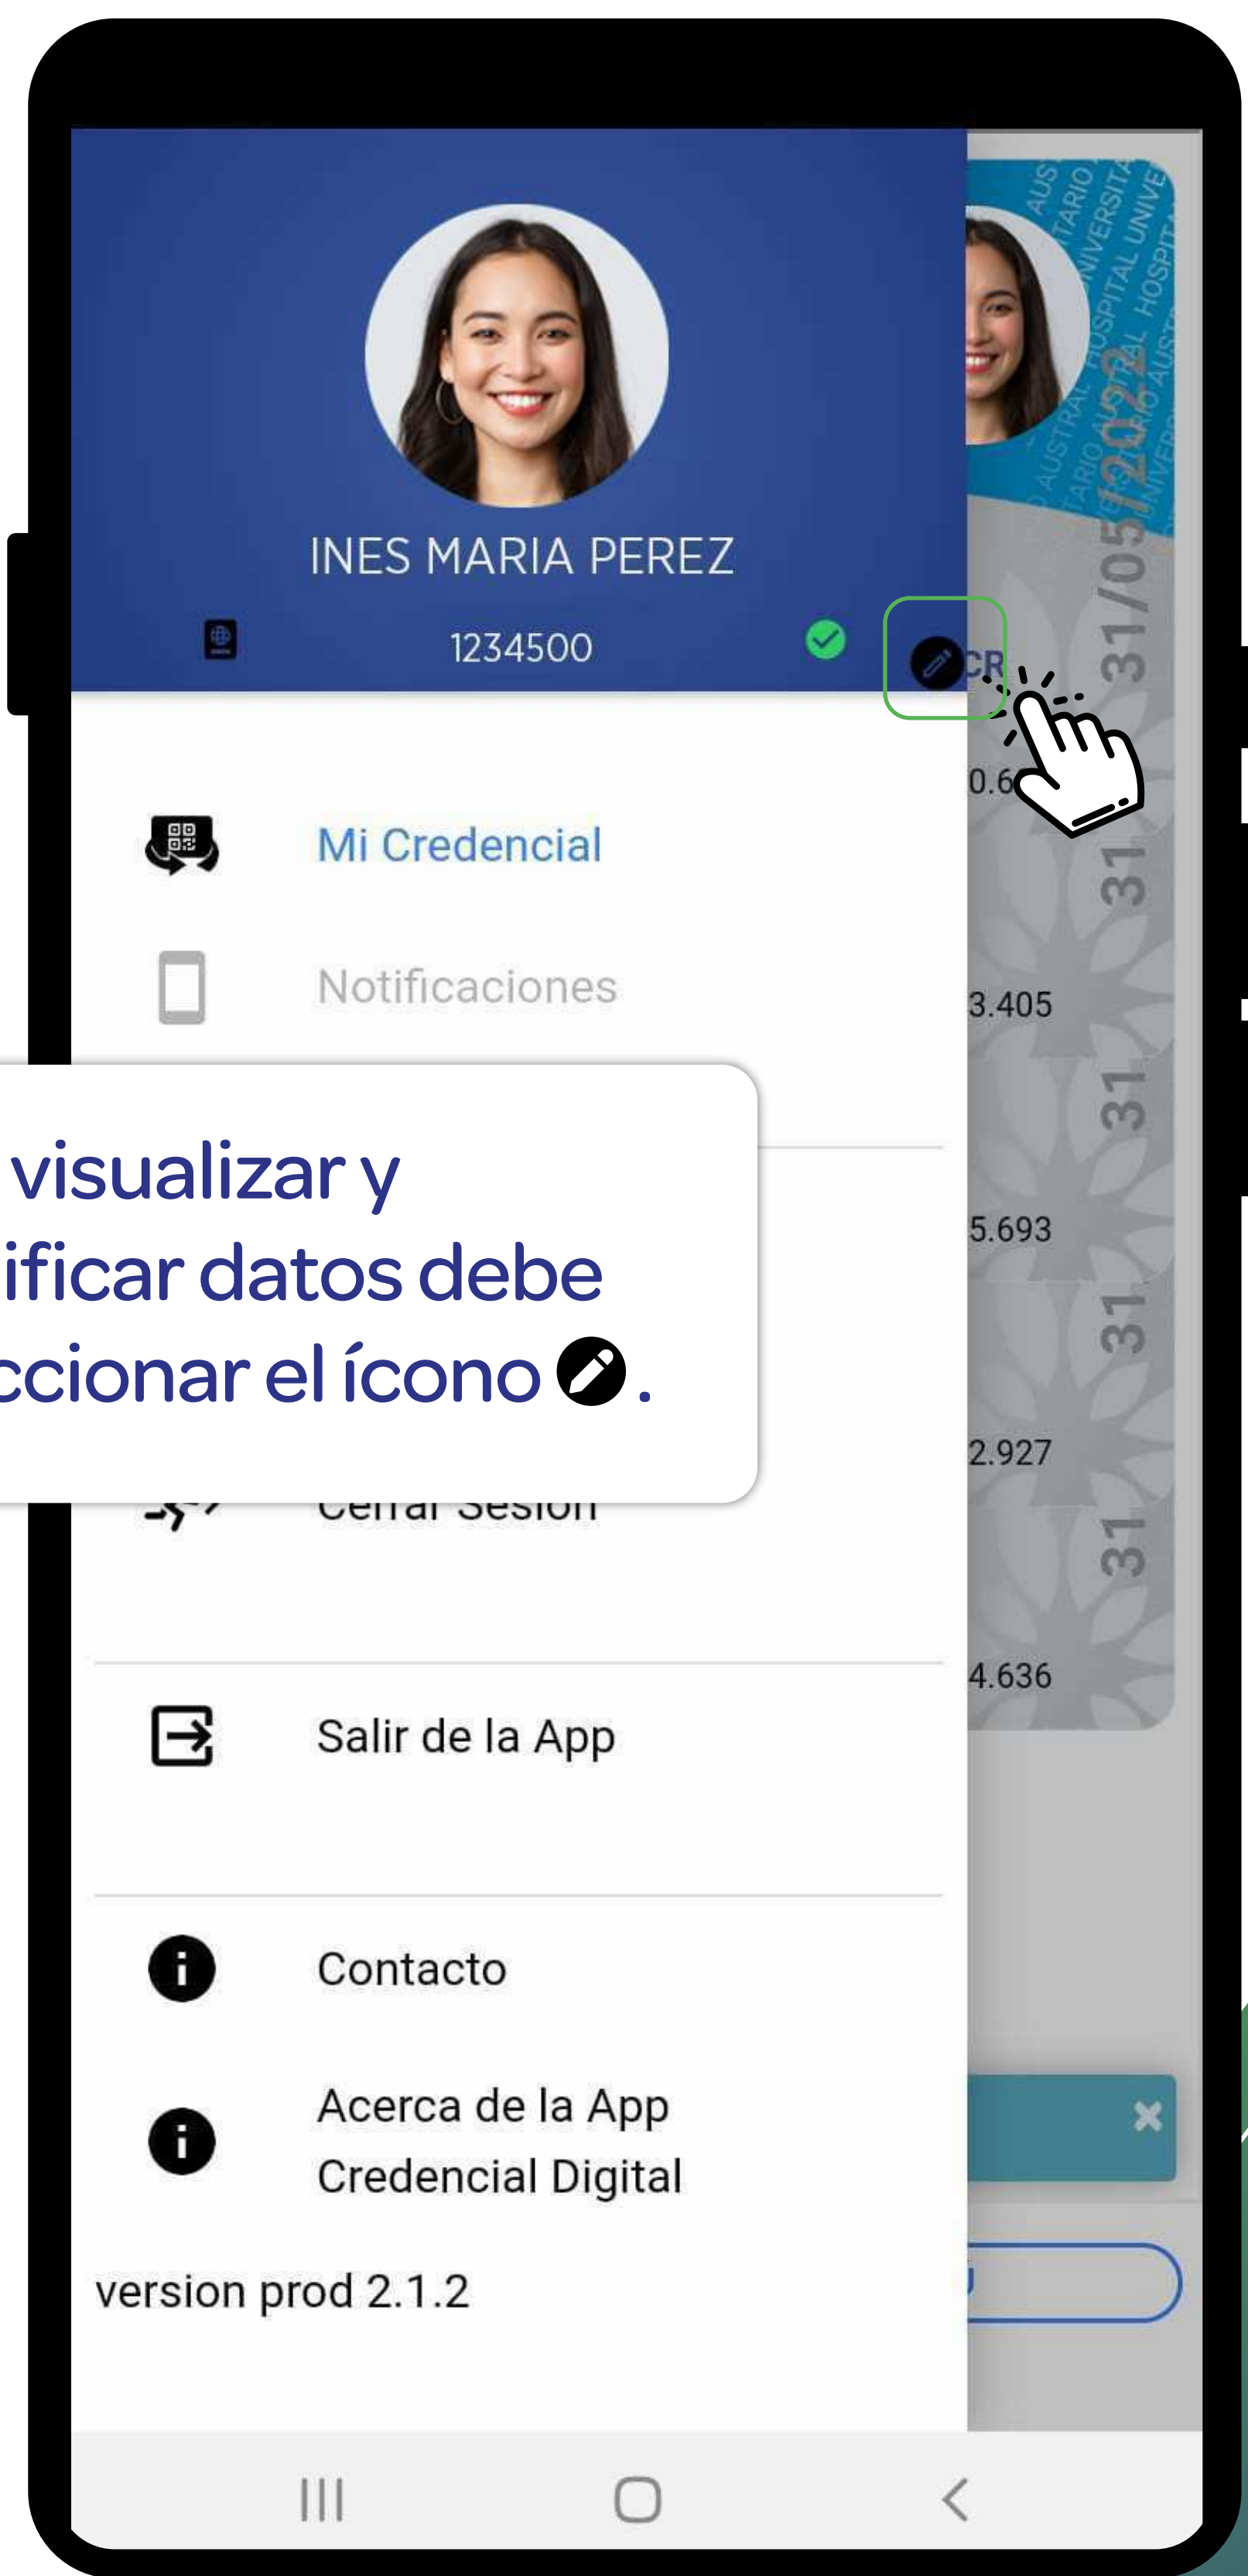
INES MARIA PEREZ

1234500

CR

0.6

Mi Credencial

Notificaciones

3.405

visualizar y ificar datos debe ccionar el ícono .

5.693

2.927

Cerrar Sesión

4.636

31/05/2022

31

31

31

31

Salir de la App

Contacto

Acerca de la App Credencial Digital

version prod 2.1.2